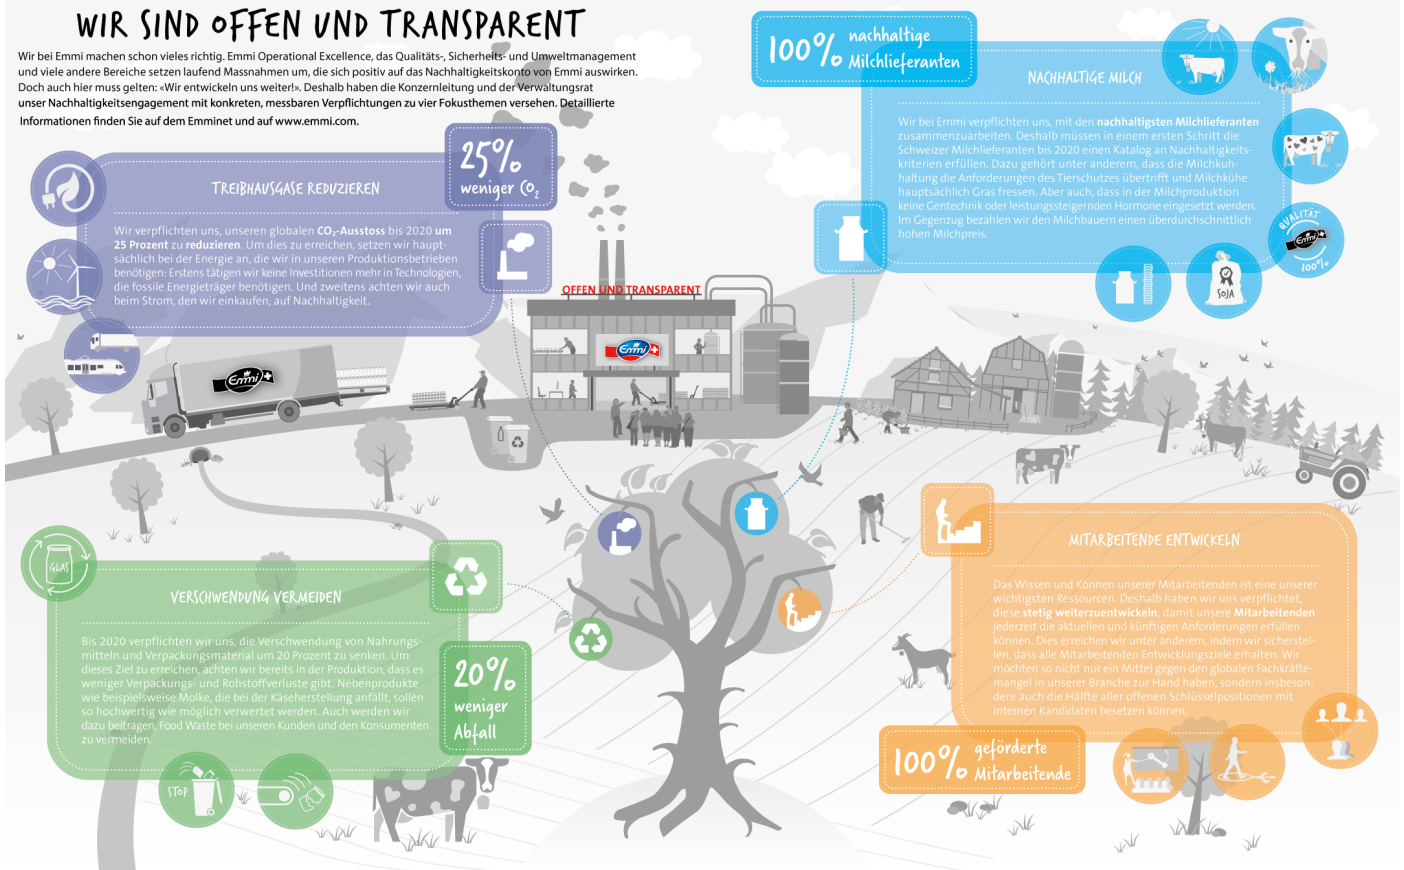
WIR SIND OFFEN UND TRANSPARENT

Wir bei Emmi machen schon vieles richtig. Emmi Operational Excellence, das Qualitäts-, Sicherheits- und Umweltmanagement und viele andere Bereiche setzen laufend Massnahmen um, die sich positiv auf das Nachhaltigkeitskonto von Emmi auswirken. Doch auch hier muss gelten: «Wir entwickeln uns weiter!». Deshalb haben die Konzernleitung und der Verwaltungsrat unser Nachhaltigkeitsengagement mit konkreten, messbaren Verpflichtungen zu vier Fokusthemen versehen. Detaillierte Informationen finden Sie auf dem Emminet und auf www.emmi.com.

100% nachhaltige Milchlieferanten

NACHHALTIGE MILCH

Wir bei Emmi verpflichten uns, mit den nachhaltigsten Milchlieferanten zusammenzuarbeiten. Deshalb müssen in einem ersten Schritt die Schweizer Milchlieferanten bis 2020 einen Katalog an Nachhaltigkeitskriterien erfüllen. Dazu gehört unter anderem, dass die Milchkuhhaltung die Anforderungen des Tierschutzes übertrifft und Milchkühe hauptsächlich Gras fressen. Aber auch, dass in der Milchproduktion keine Gentechnik oder leistungssteigernden Hormone eingesetzt werden. Im Gegenzug bezahlen wir den Milchbauern einen überdurchschnittlich hohen Milchpreis.

QUALITÄT Emmi 100%

SOJA

25% weniger $CO_2$

TREIBHAUSGASE REDUZIEREN

Wir verpflichten uns, unseren globalen $CO_2$-Ausstoss bis 2020 um 25 Prozent zu reduzieren. Um dies zu erreichen, setzen wir hauptsächlich bei der Energie an, die wir in unseren Produktionsbetrieben benötigen: Erstens tätigen wir keine Investitionen mehr in Technologien, die fossile Energieträger benötigen. Und zweitens achten wir auch beim Strom, den wir einkaufen, auf Nachhaltigkeit.

OFFEN UND TRANSPARENT

Emmi

Emmi

GLAS

VERSCHWENDUNG VERMEIDEN

Bis 2020 verpflichten wir uns, die Verschwendung von Nahrungsmitteln und Verpackungsmaterial um 20 Prozent zu senken. Um dieses Ziel zu erreichen, achten wir bereits in der Produktion, dass es weniger Verpackungs- und Rohstoffverluste gibt. Nebenprodukte wie beispielsweise Molke, die bei der Käseherstellung anfällt, sollen so hochwertig wie möglich verwertet werden. Auch werden wir dazu beitragen, Food Waste bei unseren Kunden und den Konsumenten zu vermeiden.

20% weniger Abfall

STOP

MITARBEITENDE ENTWICKELN

Das Wissen und Können unserer Mitarbeitenden ist eine unserer wichtigsten Ressourcen. Deshalb haben wir uns verpflichtet, diese stetig weiterzuentwickeln, damit unsere Mitarbeitenden jederzeit die aktuellen und künftigen Anforderungen erfüllen können. Dies erreichen wir unter anderem, indem wir sicherstellen, dass alle Mitarbeitenden Entwicklungsziele erhalten. Wir möchten so nicht nur ein Mittel gegen den globalen Fachkräftemangel in unserer Branche zur Hand haben, sondern insbesondere auch die Hälfte aller offenen Schlüsselpositionen mit internen Kandidaten besetzen können.

100% geförderte Mitarbeitende